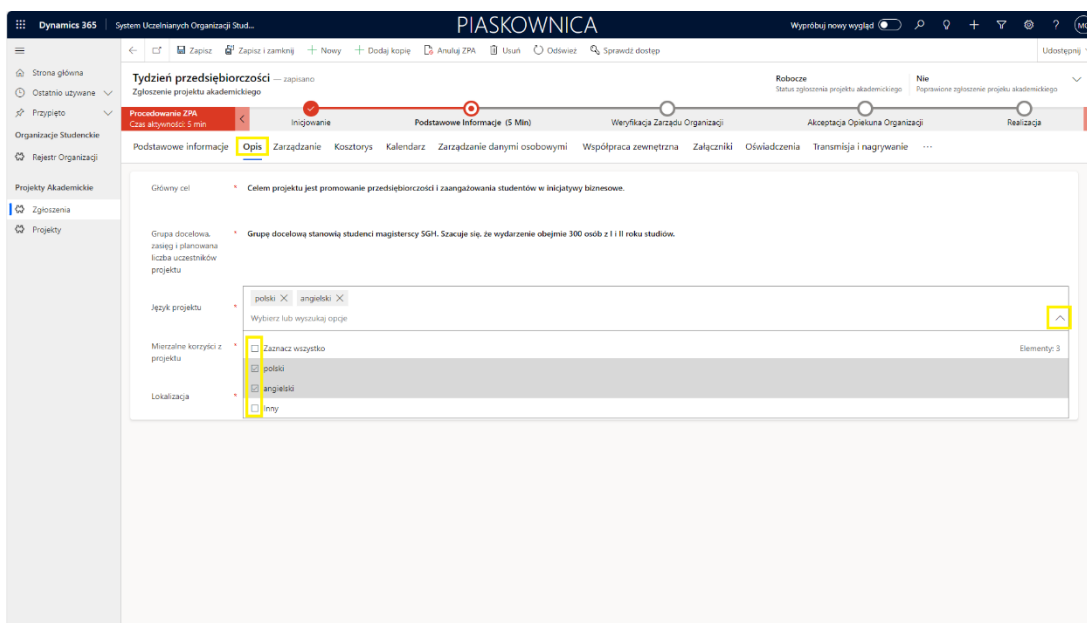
Dynamics 365 | System Uczelnianych Organizacji Stud...

PIASKOWNICA

Wypróbuj nowy wygląd

MC

Strona główna
Ostatnio używane
Przypięto

Organizacje Studenckie

Rejestr Organizacji

Projekty Akademickie

Zgłoszenia
Projekty

Zapisz | Zapisz i zamknij | + Nowy | + Dodaj kopię | Anuluj ZPA | Usuń | Odśwież | Sprawdź dostęp

Udostępnij

Tydzień przedsiębiorczości — zapisano
Zgłoszenie projektu akademickiego

Robocze
Status zgłoszenia projektu akademickiego

Nie
Poprawione zgłoszenie projektu akademickiego

Procedowanie ZPA
Czas aktywności: 5 min

Inicjowanie
Podstawowe Informacje (5 Min)
Weryfikacja Zarządu Organizacji
Akceptacja Opiekuna Organizacji
Realizacja

Podstawowe informacje | Opis | Zarządzanie | Kosztorys | Kalendarz | Zarządzanie danymi osobowymi | Współpraca zewnętrzna | Załączniki | Oświadczenia | Transmisja i nagrywanie | ···

Główny cel *
Celem projektu jest promowanie przedsiębiorczości i zaangażowania studentów w inicjatywy biznesowe.

Grupa docelowa, zasięg i planowana liczba uczestników projektu *
Grupę docelową stanowią studenci magisterscy SGH. Szacuje się, że wydarzenie obejmie 300 osób z I i II roku studiów.

Język projektu *
polski ✕ angielski ✕
Wybierz lub wyszukaj opcje

Mierzalne korzyści z projektu *

Lokalizacja *

Zaznacz wszystko
Elementy: 3
polski
angielski
Inny